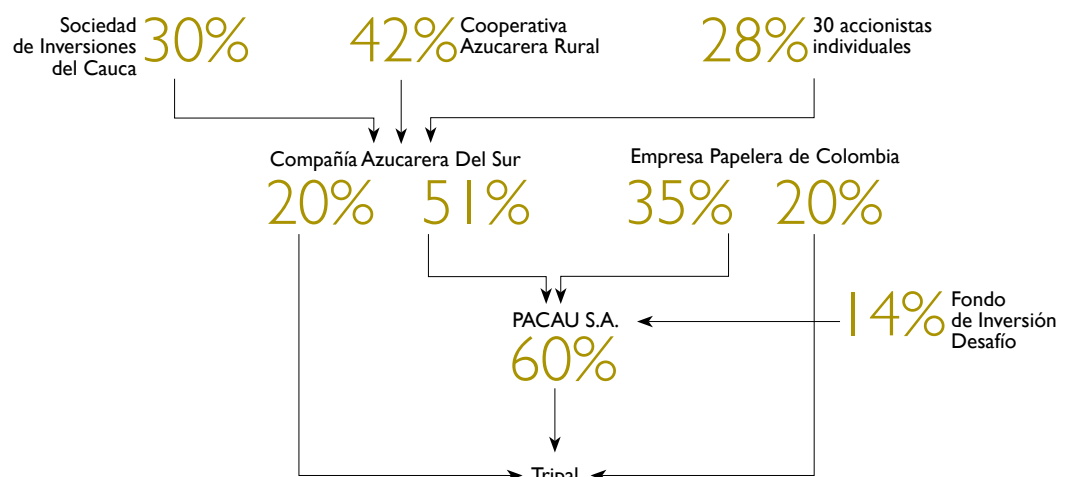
Sociedad de Inversiones del Cauca 30%

42% Cooperativa Azucarera Rural

28% 30 accionistas individuales

Compañía Azucarera Del Sur

20% 51%

Empresa Papelera de Colombia

35% 20%

PACAU S.A.

60%

14% Fondo de Inversión Desafío

Tripal